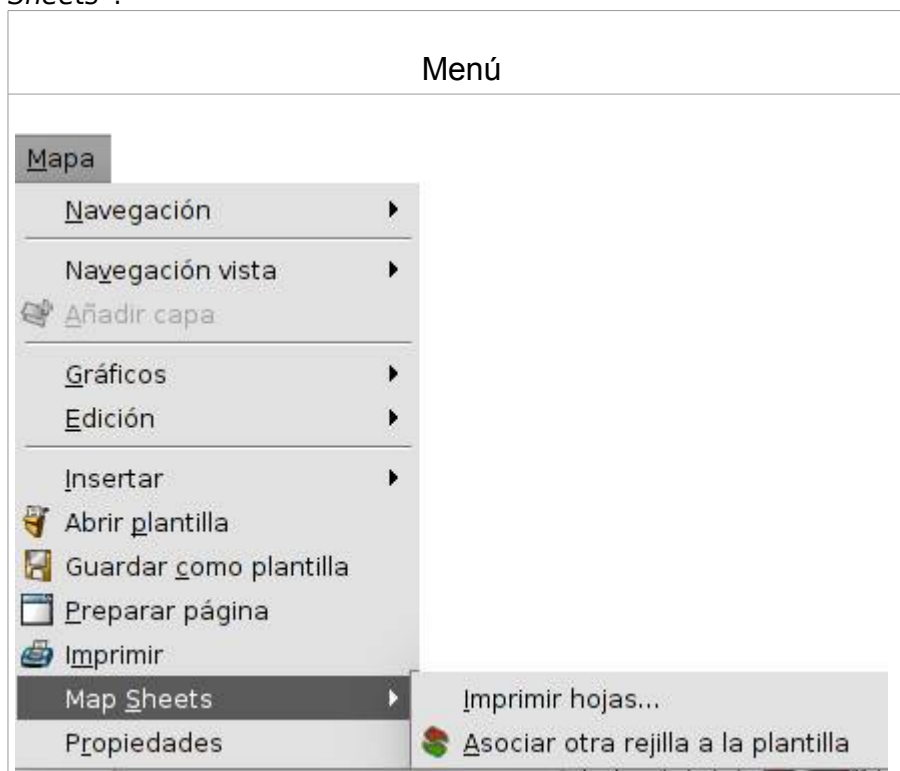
Sheets".

Menú

Mapa
Navegación
Navegación vista
Añadir capa
Gráficos
Edición
Insertar
Abrir plantilla
Guardar como plantilla
Preparar página
Imprimir
Map Sheets
Propiedades
Imprimir hojas...
Asociar otra rejilla a la plantilla